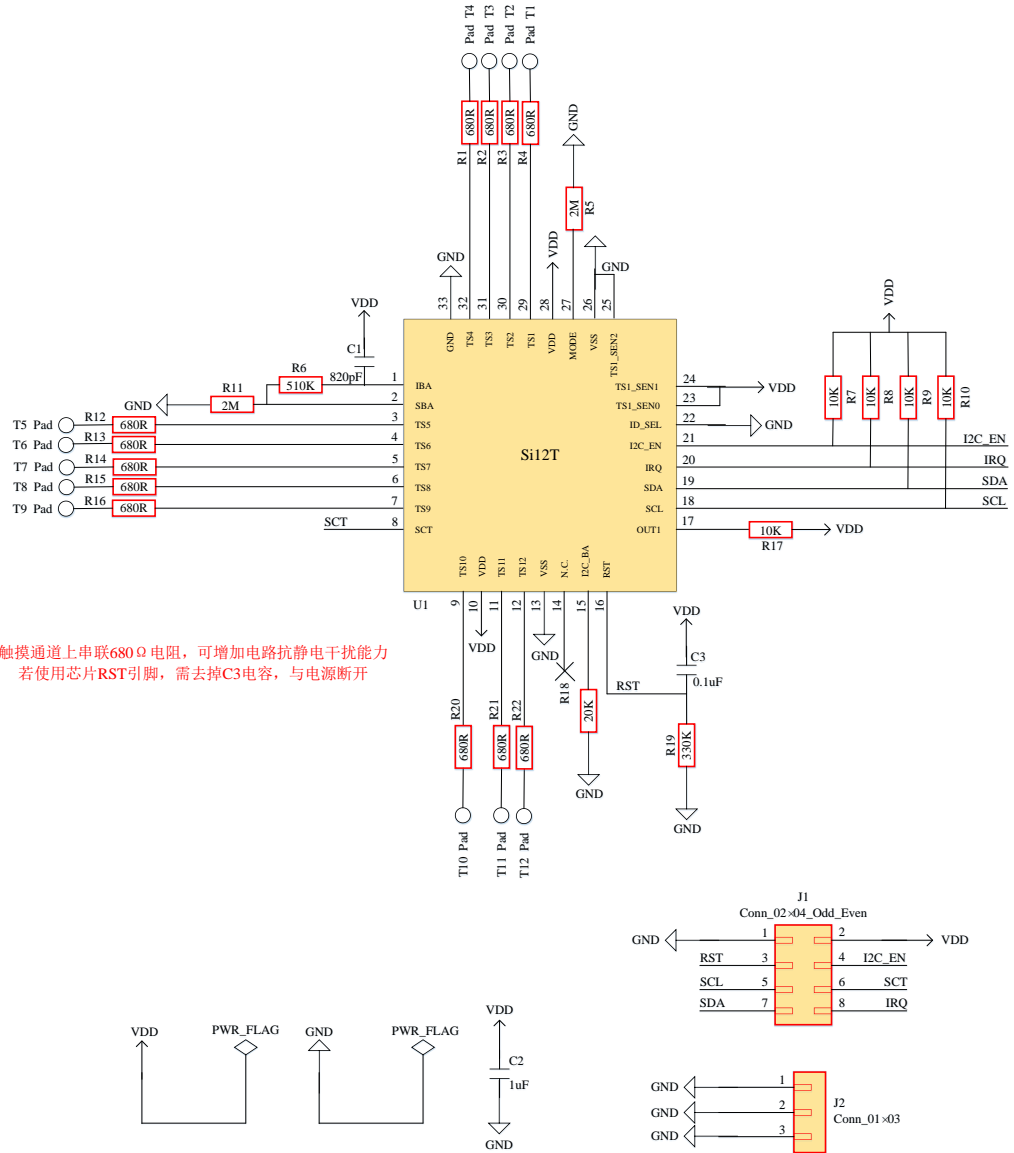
Pad T4 Pad T3 Pad T2 Pad T1

680R 680R 680R 680R
R1 R2 R3 R4

GND
2M
R5

VDD
GND
GND

33 32 31 30 29 28 27 26 25
GND TS4 TS3 TS2 TS1 VDD MODE VSS TS1_SEN2

VDD
C1
820pF
R6
510K
R11
2M
GND

1 IBA
2 SBA
3 TS5
4 TS6
5 TS7
6 TS8
7 TS9
8 SCT

T5 Pad R12 680R
T6 Pad R13 680R
T7 Pad R14 680R
T8 Pad R15 680R
T9 Pad R16 680R
SCT

Si12T

TS1_SEN1 24 VDD
TS1_SEN0 23
ID_SEL 22 GND
I2C_EN 21 I2C_EN
IRQ 20 IRQ
SDA 19 SDA
SCL 18 SCL
OUT1 17 10K R17 VDD

VDD
10K R7 10K R8 10K R9 10K R10

TS10 VDD TS11 TS12 VSS N.C. I2C_BA RST
U1 9 10 11 12 13 14 15 16

VDD
GND
R18
20K
GND
RST
VDD
C3
0.1uF
R19
330K
GND

触摸通道上串联680Ω电阻，可增加电路抗静电干扰能力
若使用芯片RST引脚，需去掉C3电容，与电源断开

R20 680R R21 680R R22 680R
T10 Pad T11 Pad T12 Pad

J1
Conn_02×04_Odd_Even
GND 1 2 VDD
RST 3 4 I2C_EN
SCL 5 6 SCT
SDA 7 8 IRQ

VDD PWR_FLAG GND PWR_FLAG
VDD
C2
1uF
GND

GND 1
GND 2
GND 3
J2
Conn_01×03